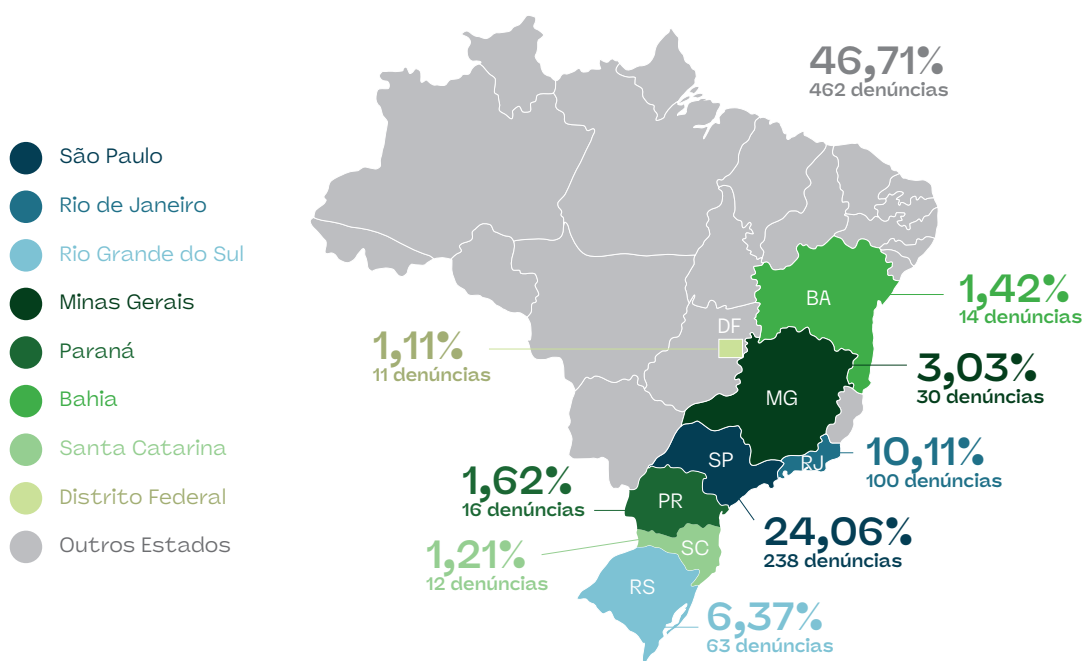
São Paulo
Rio de Janeiro
Rio Grande do Sul
Minas Gerais
Paraná
Bahia
Santa Catarina
Distrito Federal
Outros Estados

46,71%
462 denúncias

BA
1,42%
14 denúncias

DF
1,11%
11 denúncias

MG
3,03%
30 denúncias

RJ
10,11%
100 denúncias

SP
1,62%
16 denúncias

PR
24,06%
238 denúncias

SC
1,21%
12 denúncias

RS
6,37%
63 denúncias